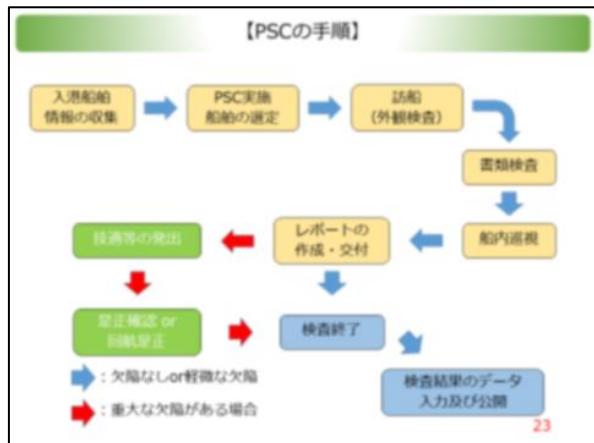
【PSCの手順】

入港船舶情報の収集

PSC実施船舶の選定

訪船（外観検査）

書類検査

船内巡視

レポートの作成・交付

拘留等の発出

是正確認 or 回航是正

検査終了

検査結果のデータ入力及び公開

：欠陥なしor軽微な欠陥

：重大な欠陥がある場合

23